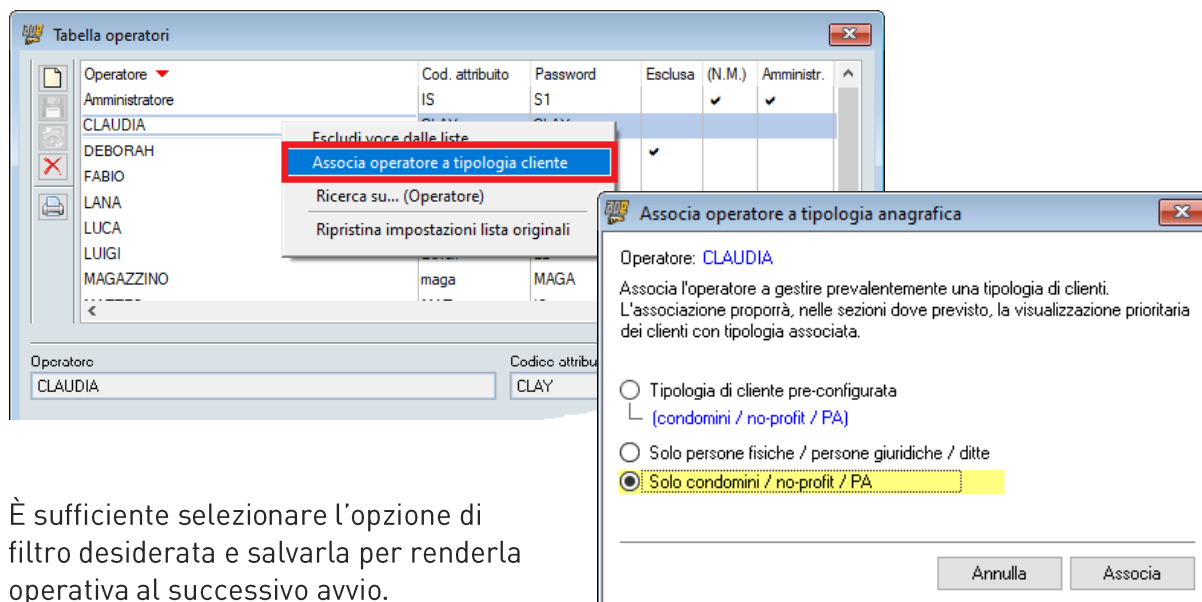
Tabella operatori

| Operatore | Cod. attributo | Password | Esclusa | (N.M.) | Amministr. |
|---|---|---|---|---|---|
| Amministratore | IS | S1 | | ✔ | ✔ |
| CLAUDIA | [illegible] | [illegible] | | | |
| DEBORAH | | | ✔ | | |
| FABIO | | | | | |
| LANA | | | | | |
| LUCA | | | | | |
| LUIGI | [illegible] | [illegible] | | | |
| MAGAZZINO | maga | MAGA | | | |
| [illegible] | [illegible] | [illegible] | | | |

Escludi voce dalle liste
Associa operatore a tipologia cliente
Ricerca su... (Operatore)
Ripristina impostazioni lista originali

Operatore
CLAUDIA
Codice attribu
CLAY

Associa operatore a tipologia anagrafica

Operatore: CLAUDIA

Associa l'operatore a gestire prevalentemente una tipologia di clienti.
L'associazione proporrà, nelle sezioni dove previsto, la visualizzazione prioritaria dei clienti con tipologia associata.

Tipologia di cliente pre-configurata
(condomini / no-profit / PA)

Solo persone fisiche / persone giuridiche / ditte

Solo condomini / no-profit / PA

Annulla
Associa

È sufficiente selezionare l'opzione di filtro desiderata e salvarla per renderla operativa al successivo avvio.